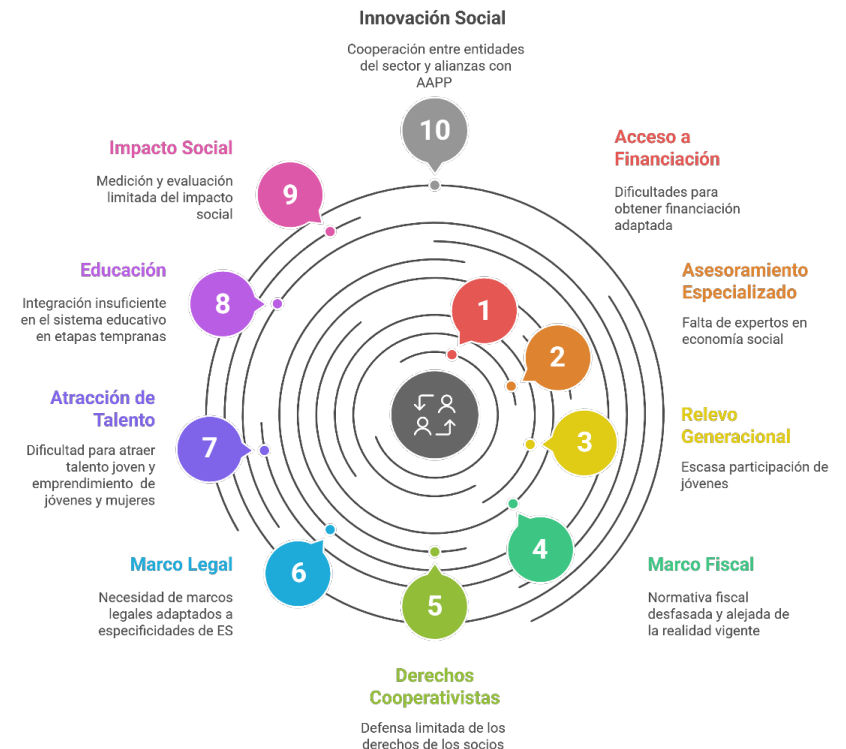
Innovación Social

Cooperación entre entidades del sector y alianzas con AAPP

10

Impacto Social

Medición y evaluación limitada del impacto social

9

Acceso a Financiación

Dificultades para obtener financiación adaptada

Educación

Integración insuficiente en el sistema educativo en etapas tempranas

8

1

Asesoramiento Especializado

Falta de expertos en economía social

2

Atracción de Talento

Dificultad para atraer talento joven y emprendimiento de jóvenes y mujeres

7

3

Relevo Generacional

Escasa participación de jóvenes

4

Marco Fiscal

Normativa fiscal desfasada y alejada de la realidad vigente

Marco Legal

Necesidad de marcos legales adaptados a especificidades de ES

6

5

Derechos Cooperativistas

Defensa limitada de los derechos de los socios